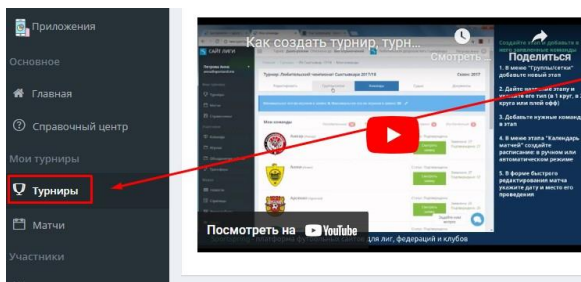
Приложения
Основное
Главная
Справочный центр
Мои турниры
Турниры
Матчи
Участники

Как создать турнир, турн...
Смотреть ...
Поделиться
Турнир Любительский чемпионат Сыктывкара 2017/18
Сезон: 2017
Мои команды
Посмотреть на YouTube
платформа футбольной статистики для лиг, федераций и клубов
Создайте этапы и добавьте в них заявленные команды
1. В меню "Турнисетки" добавьте новый этап
2. Дайте название этапу и укажите его тип (в 1 круг, в 2 круга или плей офф)
3. Добавьте нужные команды в этап
4. В меню этапа "Календарь матчей" создайте расписание: в ручном или автоматическом режиме
5. В форме быстрого редактирования матча укажите дату и место его проведения